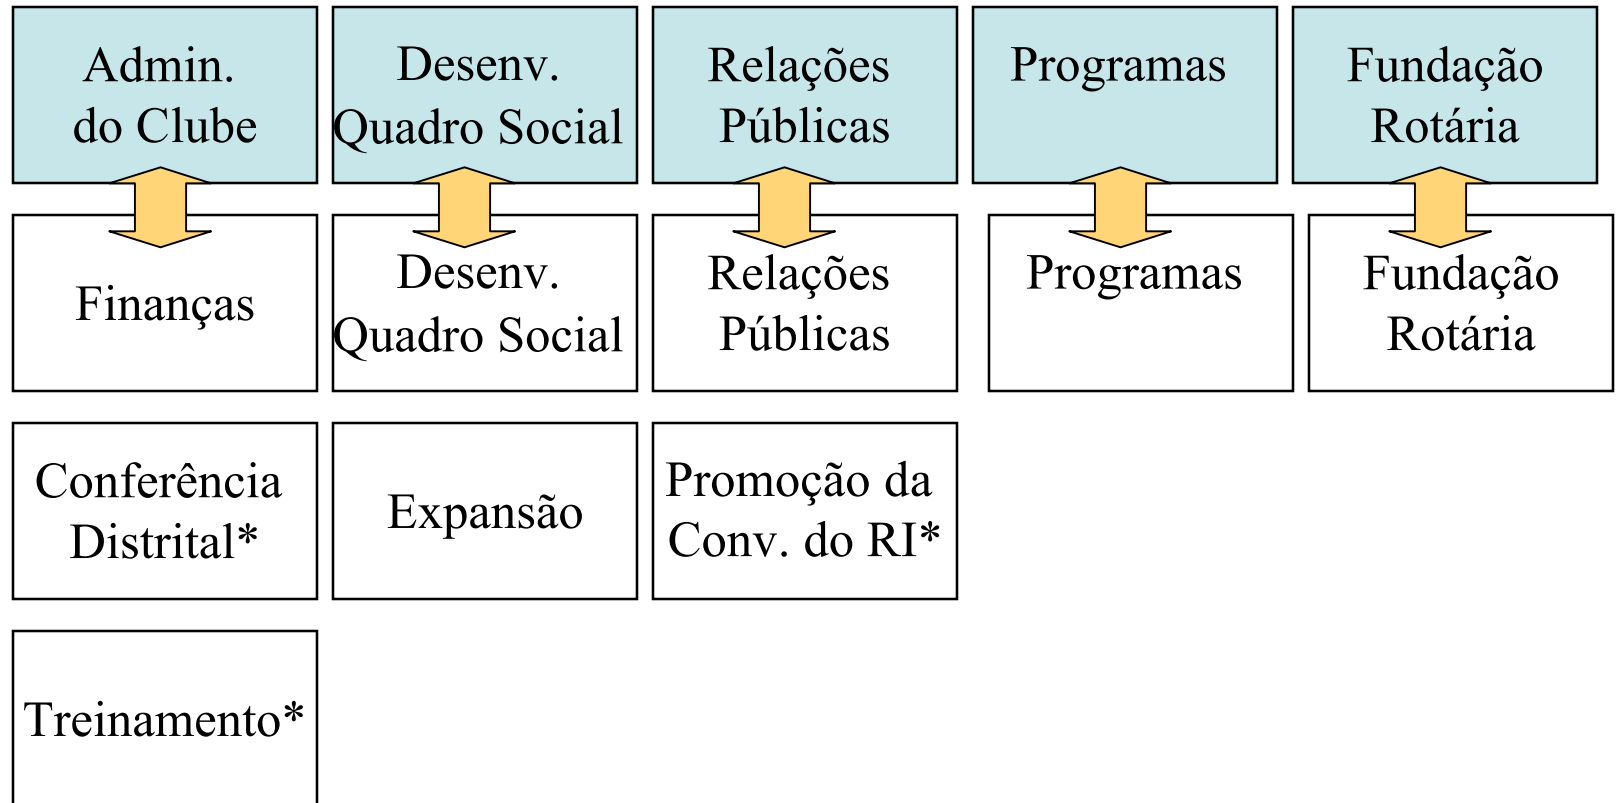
Admin. do Clube

Desenv. Quadro Social

Relações Públicas

Programas

Fundação Rotária

Finanças

Desenv. Quadro Social

Relações Públicas

Programas

Fundação Rotária

Conferência Distrital*

Expansão

Promoção da Conv. do RI*

Treinamento*